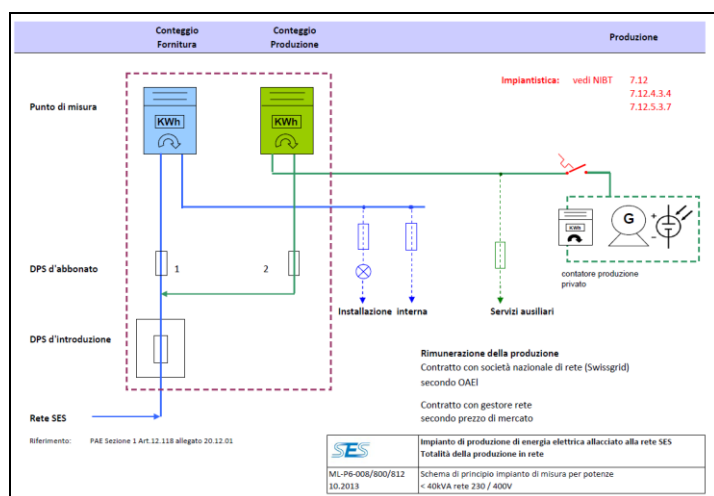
Conteggio Fornitura

Conteggio Produzione

Produzione

Impiantistica: vedi NIBT 7.12
7.12.4.3.4
7.12.5.3.7

Punto di misura

KWh

KWh

KWh

G

contatore produzione privato

DPS d'abbonato

1

2

Installazione interna

Servizi ausiliari

DPS d'introduzione

Rimunerazione della produzione
Contratto con società nazionale di rete (Swissgrid)
secondo OAEl

Contratto con gestore rete
secondo prezzo di mercato

Rete SES

Riferimento: PAE Sezione 1 Art.12.118 allegato 20.12.01

| SES | Impianto di produzione di energia elettrica allacciato alla rete SES<br>Totalità della produzione in rete |
|---|---|
| ML-P6-008/800/812<br>10.2013 | Schema di principio impianto di misura per potenze<br>< 40kVA rete 230 / 400V |